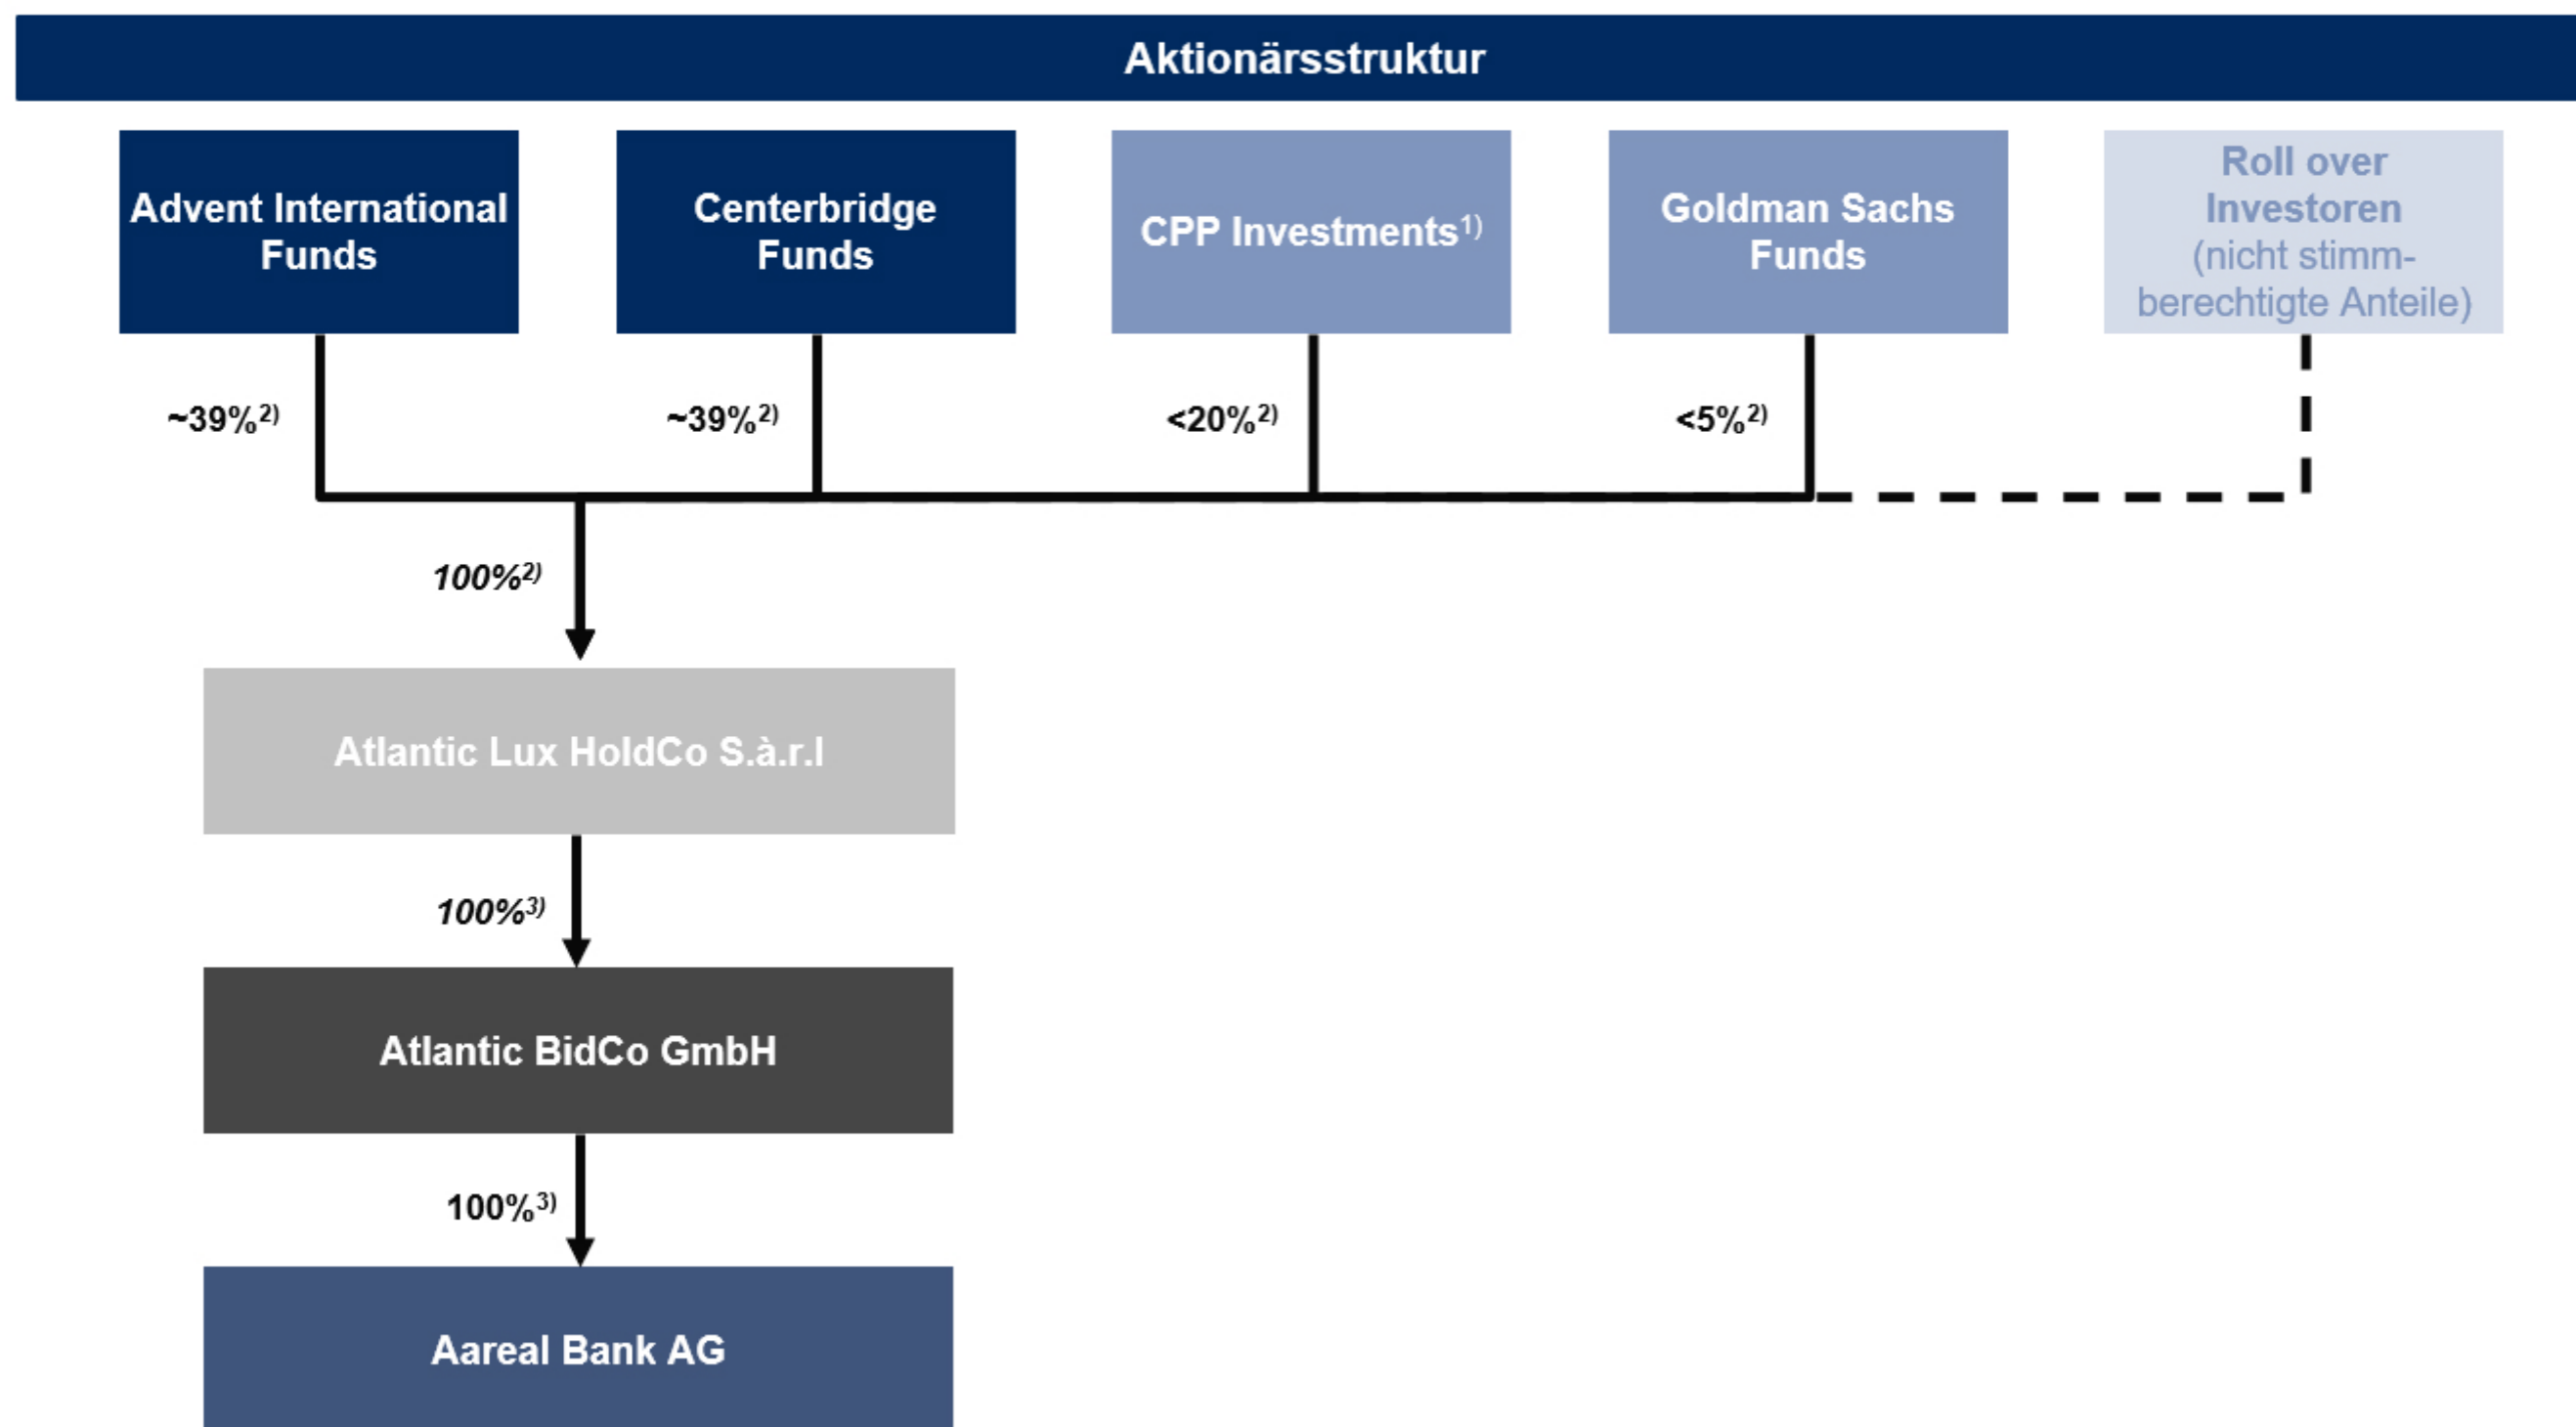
Aktionärsstruktur

Advent International Funds

Centerbridge Funds

CPP Investments$^{1)}$

Goldman Sachs Funds

Roll over Investoren (nicht stimmberechtigte Anteile)

~39%$^{2)}$

~39%$^{2)}$

<20%$^{2)}$

<5%$^{2)}$

100%$^{2)}$

Atlantic Lux HoldCo S.à.r.l

100%$^{3)}$

Atlantic BidCo GmbH

100%$^{3)}$

Aareal Bank AG